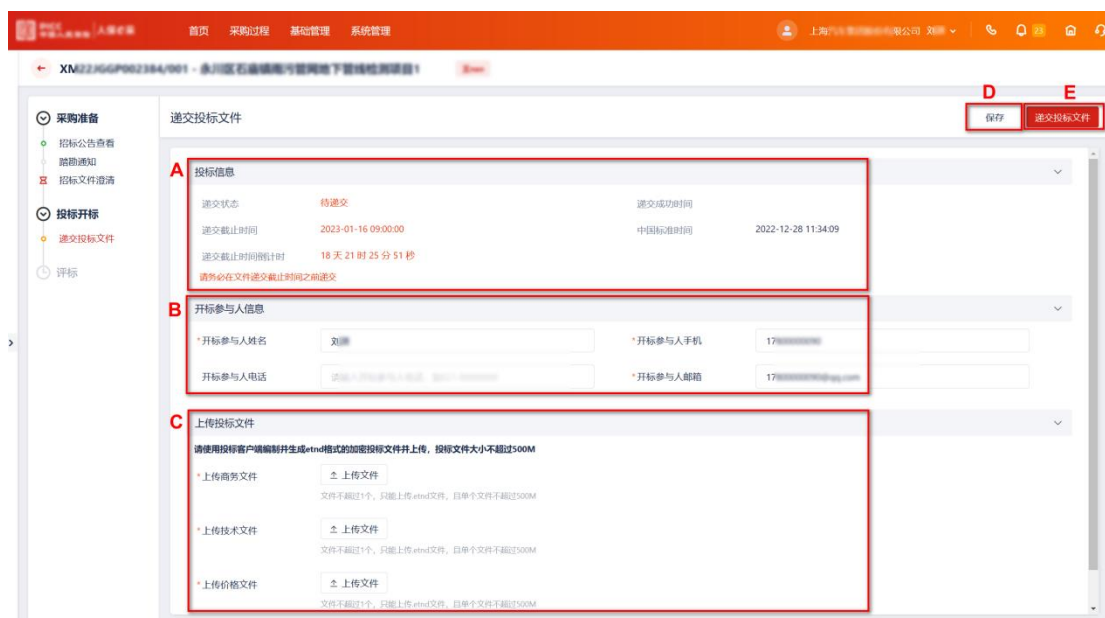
首页 采购过程 基础管理 系统管理

上海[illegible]有限公司 刘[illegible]

23

← XM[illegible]/001 - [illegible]

递交投标文件

D

E

保存

递交投标文件

采购准备

招标公告查看

踏勘通知

招标文件澄清

投标开标

递交投标文件

评标

A

投标信息

递交状态 待递交

递交成功时间

递交截止时间 2023-01-16 09:00:00

中国标准时间 2022-12-28 11:34:09

递交截止时间倒计时 18 天 21 时 25 分 51 秒

请务必在文件递交截止时间之前递交

B

开标参与人信息

*开标参与人姓名 刘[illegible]

*开标参与人手机 17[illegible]

开标参与人电话 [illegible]

*开标参与人邮箱 17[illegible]@qq.com

C

上传投标文件

请使用投标客户端编制并生成etnd格式的加密投标文件并上传，投标文件大小不超过500M

*上传商务文件 上传文件

文件不超过1个，只能上传.etnd文件，且单个文件不超过500M

*上传技术文件 上传文件

文件不超过1个，只能上传.etnd文件，且单个文件不超过500M

*上传价格文件 上传文件

文件不超过1个，只能上传.etnd文件，且单个文件不超过500M